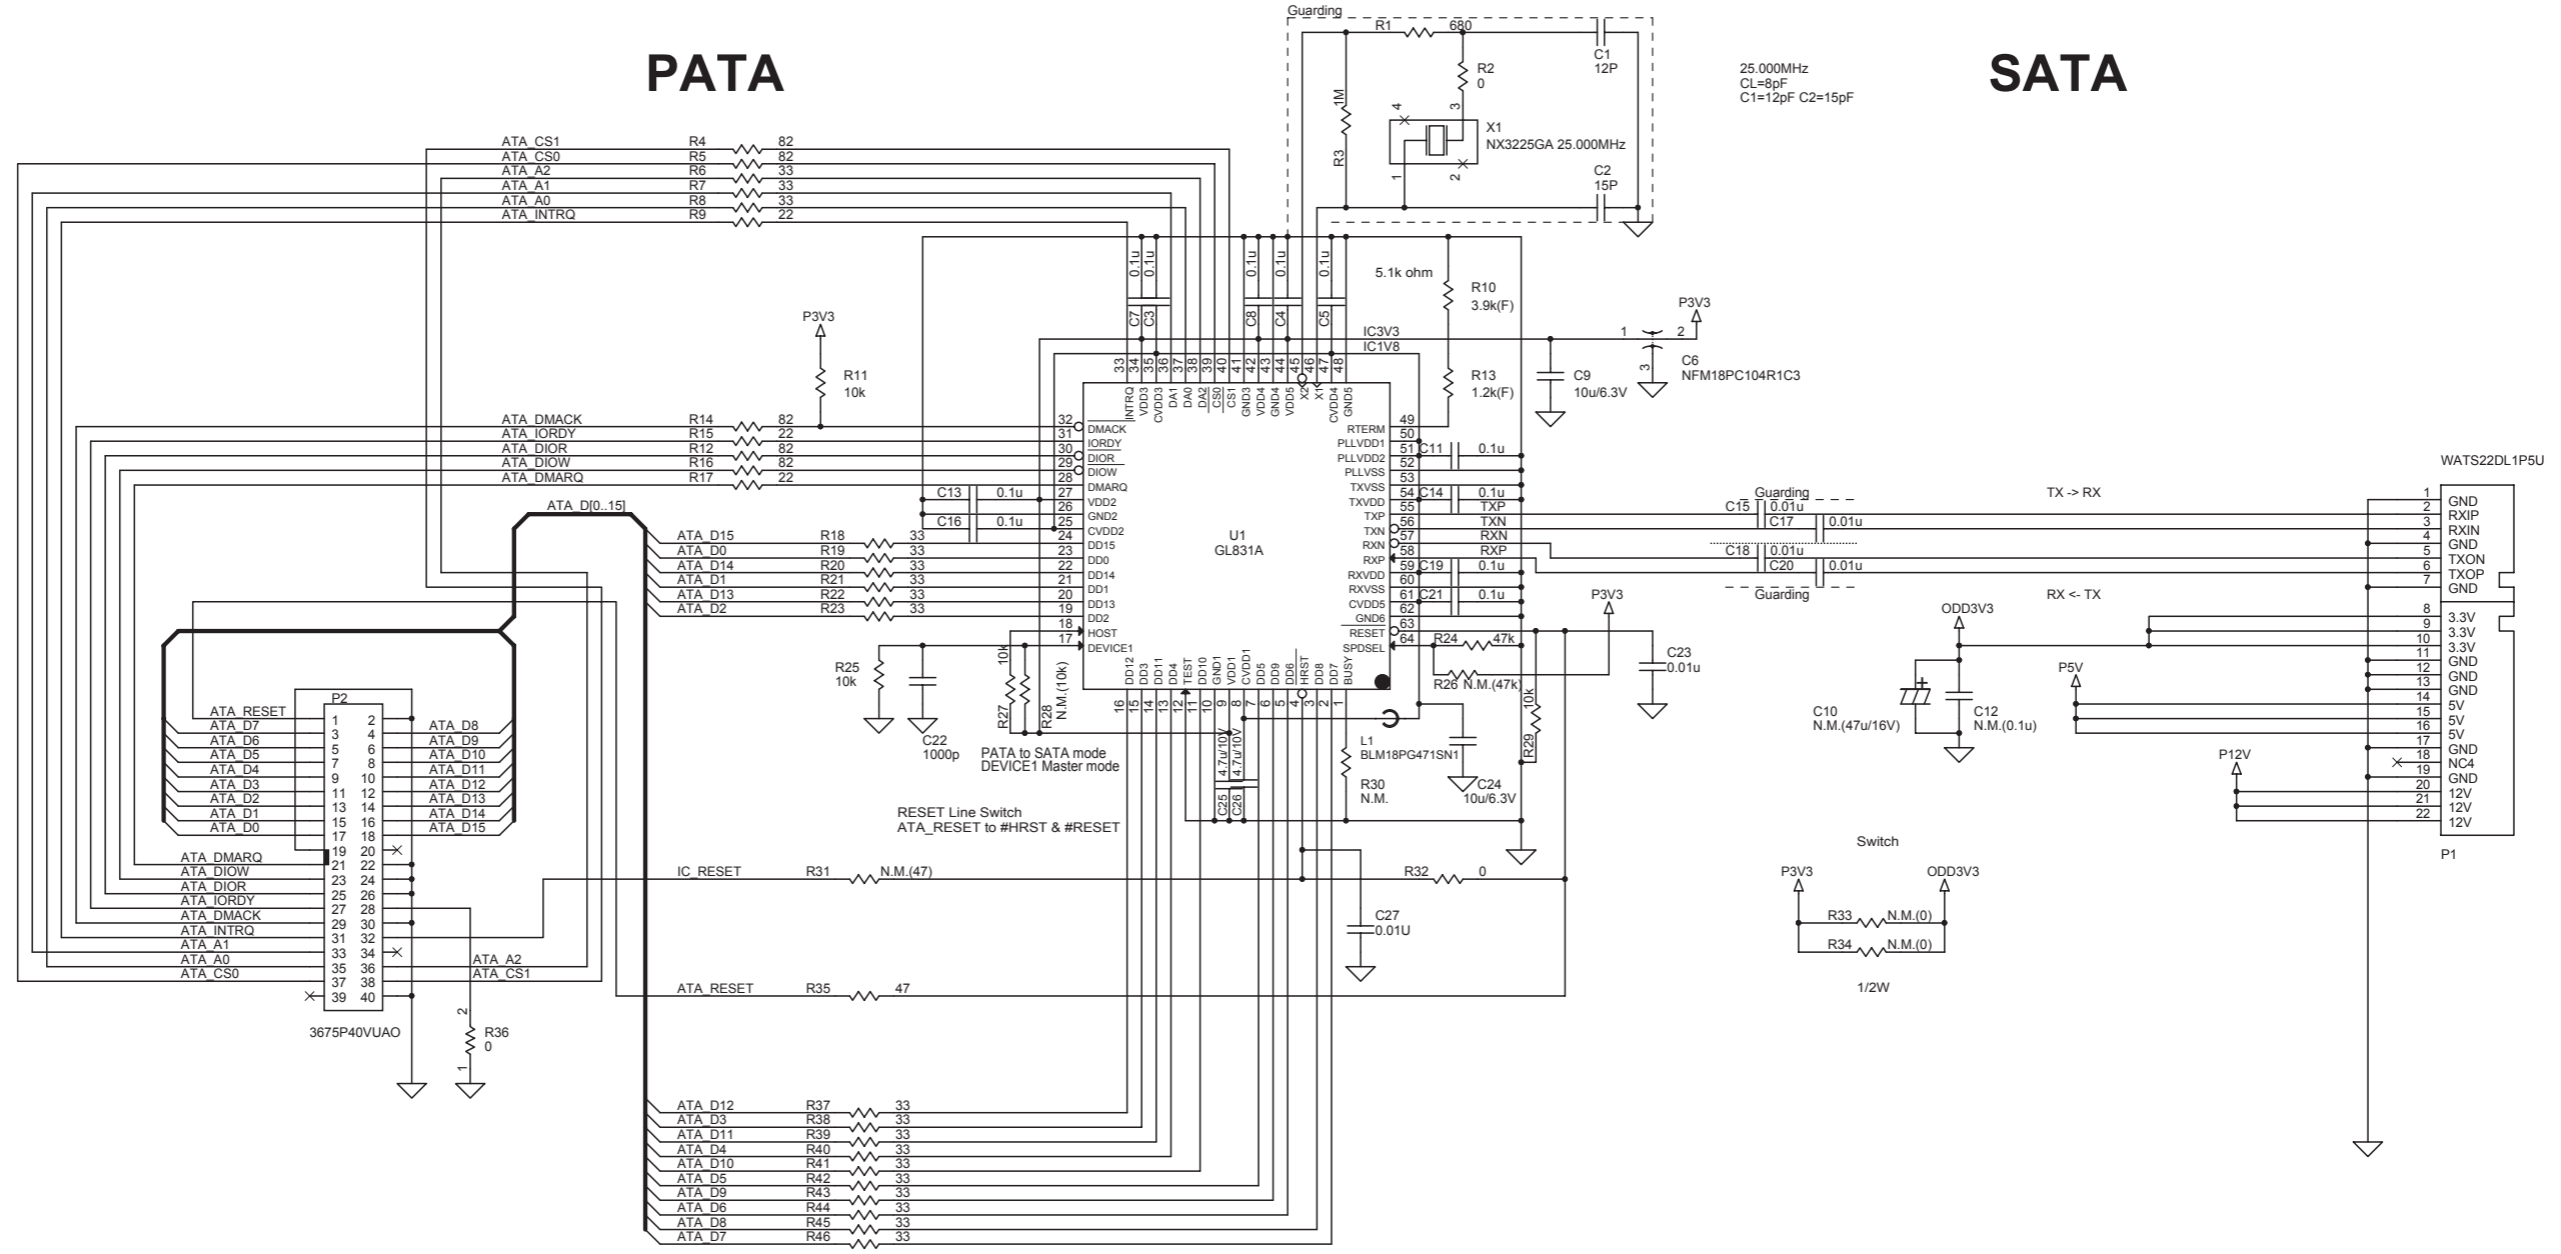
PATA

SATA

Guarding

R1 680

C1 12P

R2 0

R3 1M

X1 NX3225GA 25.000MHz

C2 15P

25.000MHz
CL=8pF
C1=12pF C2=15pF

ATA_CS1 R4 82
ATA_CS0 R5 82
ATA_A2 R6 33
ATA_A1 R7 33
ATA_A0 R8 33
ATA_INTRQ R9 22

C7 0.1u C3 0.1u C8 0.1u C4 0.1u C5 0.1u

5.1k ohm
R10 3.9k(F)
R13 1.2k(F)

P3V3
R11 10k

IC3V3
IC1V8

P3V3
C6 NFM18PC104R1C3
C9 10u/6.3V

ATA_DMACK R14 82
ATA_IORDY R15 22
ATA_DIOR R12 82
ATA_DIOW R16 82
ATA_DMARQ R17 22

C13 0.1u
C16 0.1u

ATA_D[0..15]

ATA_D15 R18 33
ATA_D0 R19 33
ATA_D14 R20 33
ATA_D1 R21 33
ATA_D13 R22 33
ATA_D2 R23 33

U1
GL831A

INTRQ VDD3 CVDD3 DA1 DA0 DA2 CS0 CS1 GND3 GND4 VDD4 VDD5 X2 X1 CVDD4 GND5
33 34 35 36 37 38 39 40 41 42 43 44 45 46 47 48

32 DMACK
31 IORDY
30 DIOR
29 DIOW
28 DMARQ
27 VDD2
26 GND2
25 CVDD2
24 DD15
23 DD0
22 DD14
21 DD1
20 DD13
19 DD2
18 HOST
17 DEVICE1

RTERM 49
PLLVDD1 50
PLLVDD2 51
PLLVSS 52
TXVSS 53
TXVDD 54
TXP 55
TXN 56
RXN 57
RXP 58
RXVDD 59
RXVSS 60
CVDD5 61
GND6 62
RESET 63
SPDSEL 64

C11 0.1u
C14 0.1u
C19 0.1u
C21 0.1u

TXP TXN RXN RXP

DD12 DD3 DD11 DD4 TEST DD10 GND1 VDD1 CVDD1 DD5 DD9 DD6 HRST DD8 DD7 BUSY
16 15 14 13 12 11 10 9 8 7 6 5 4 3 2 1

R25 10k
C22 1000p
R27 10k
R28 N.M.(10k)
PATA to SATA mode
DEVICE1 Master mode

4.7u/10V 4.7u/10V
C25 C26

L1 BLM18PG471SN1
R30 N.M.
C24 10u/6.3V

R24 47k
R26 N.M.(47k)
P3V3
C23 0.01u
R29 10k

Guarding
C15 0.01u
C17 0.01u
C18 0.01u
C20 0.01u
Guarding
TX -> RX
RX <- TX

WATS22DL1P5U
1 GND
2 RXIP
3 RXIN
4 GND
5 TXON
6 TXOP
7 GND
8 3.3V
9 3.3V
10 3.3V
11 GND
12 GND
13 GND
14 5V
15 5V
16 5V
17 GND
18 NC4
19 GND
20 12V
21 12V
22 12V
P1

ODD3V3
C10 N.M.(47u/16V)
C12 N.M.(0.1u)
P5V
P12V

P2
ATA_RESET 1 2
ATA_D7 3 4 ATA_D8
ATA_D6 5 6 ATA_D9
ATA_D5 7 8 ATA_D10
ATA_D4 9 10 ATA_D11
ATA_D3 11 12 ATA_D12
ATA_D2 13 14 ATA_D13
ATA_D1 15 16 ATA_D14
ATA_D0 17 18 ATA_D15
19 20
ATA_DMARQ 21 22
ATA_DIOW 23 24
ATA_DIOR 25 26
ATA_IORDY 27 28
ATA_DMACK 29 30
ATA_INTRQ 31 32
ATA_A1 33 34 ATA_A2
ATA_A0 35 36 ATA_CS1
ATA_CS0 37 38
39 40
3675P40VUAO

R36 0

RESET Line Switch
ATA_RESET to #HRST & #RESET

IC_RESET R31 N.M.(47)
R32 0
C27 0.01U
ATA_RESET R35 47

Switch
P3V3 ODD3V3
R33 N.M.(0)
R34 N.M.(0)
1/2W

ATA_D12 R37 33
ATA_D3 R38 33
ATA_D11 R39 33
ATA_D4 R40 33
ATA_D10 R41 33
ATA_D5 R42 33
ATA_D9 R43 33
ATA_D6 R44 33
ATA_D8 R45 33
ATA_D7 R46 33